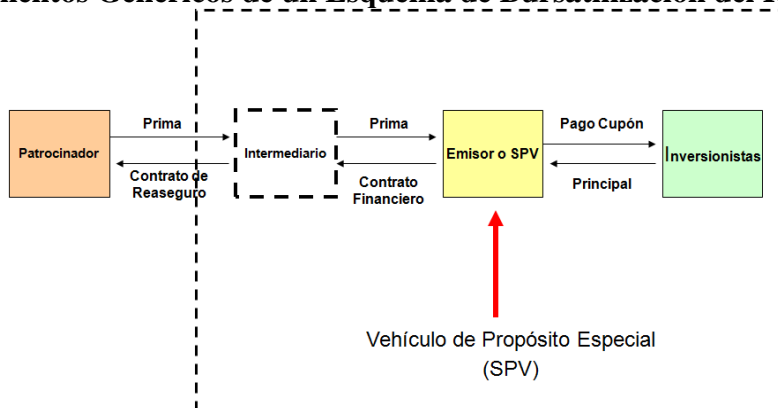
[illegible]mentos Genéricos de un Esquema de Bursatilización del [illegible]

Patrocinador

Prima

Contrato de Reaseguro

Intermediario

Prima

Contrato Financiero

Emisor o SPV

Pago Cupón

Principal

Inversionistas

Vehículo de Propósito Especial (SPV)